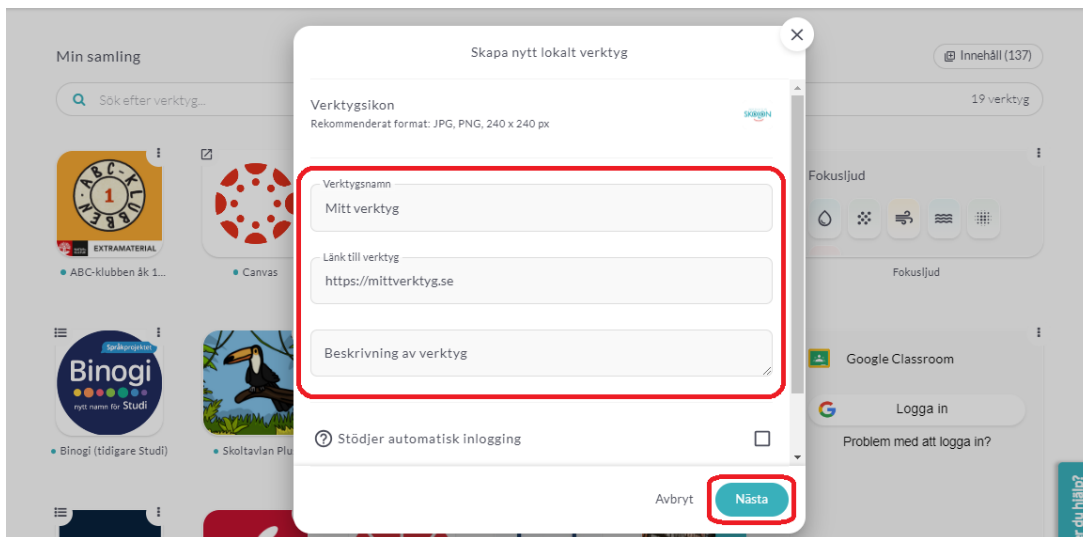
Min samling

Sök efter verktyg...

Innehåll (137)

19 verktyg

ABC-KLUBBEN

1

EXTRAMATERIAL

ABC-klubben åk 1...

Canvas

Fokusljud

Fokusljud

Språkprojektet

Binogi

nytt namn för Studi

Binogi (tidigare Studi)

Skoltavlan Plu

Google Classroom

Logga in

Problem med att logga in?

Skapa nytt lokalt verktyg

Verktygsikon

Rekommenderat format: JPG, PNG, 240 x 240 px

SKRIVBIN

Verktygsnamn

Mitt verktyg

Länk till verktyg

https://mittverktyg.se

Beskrivning av verktyg

Stödjer automatisk inlogging

Avbryt

Nästa

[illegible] du hjälp?